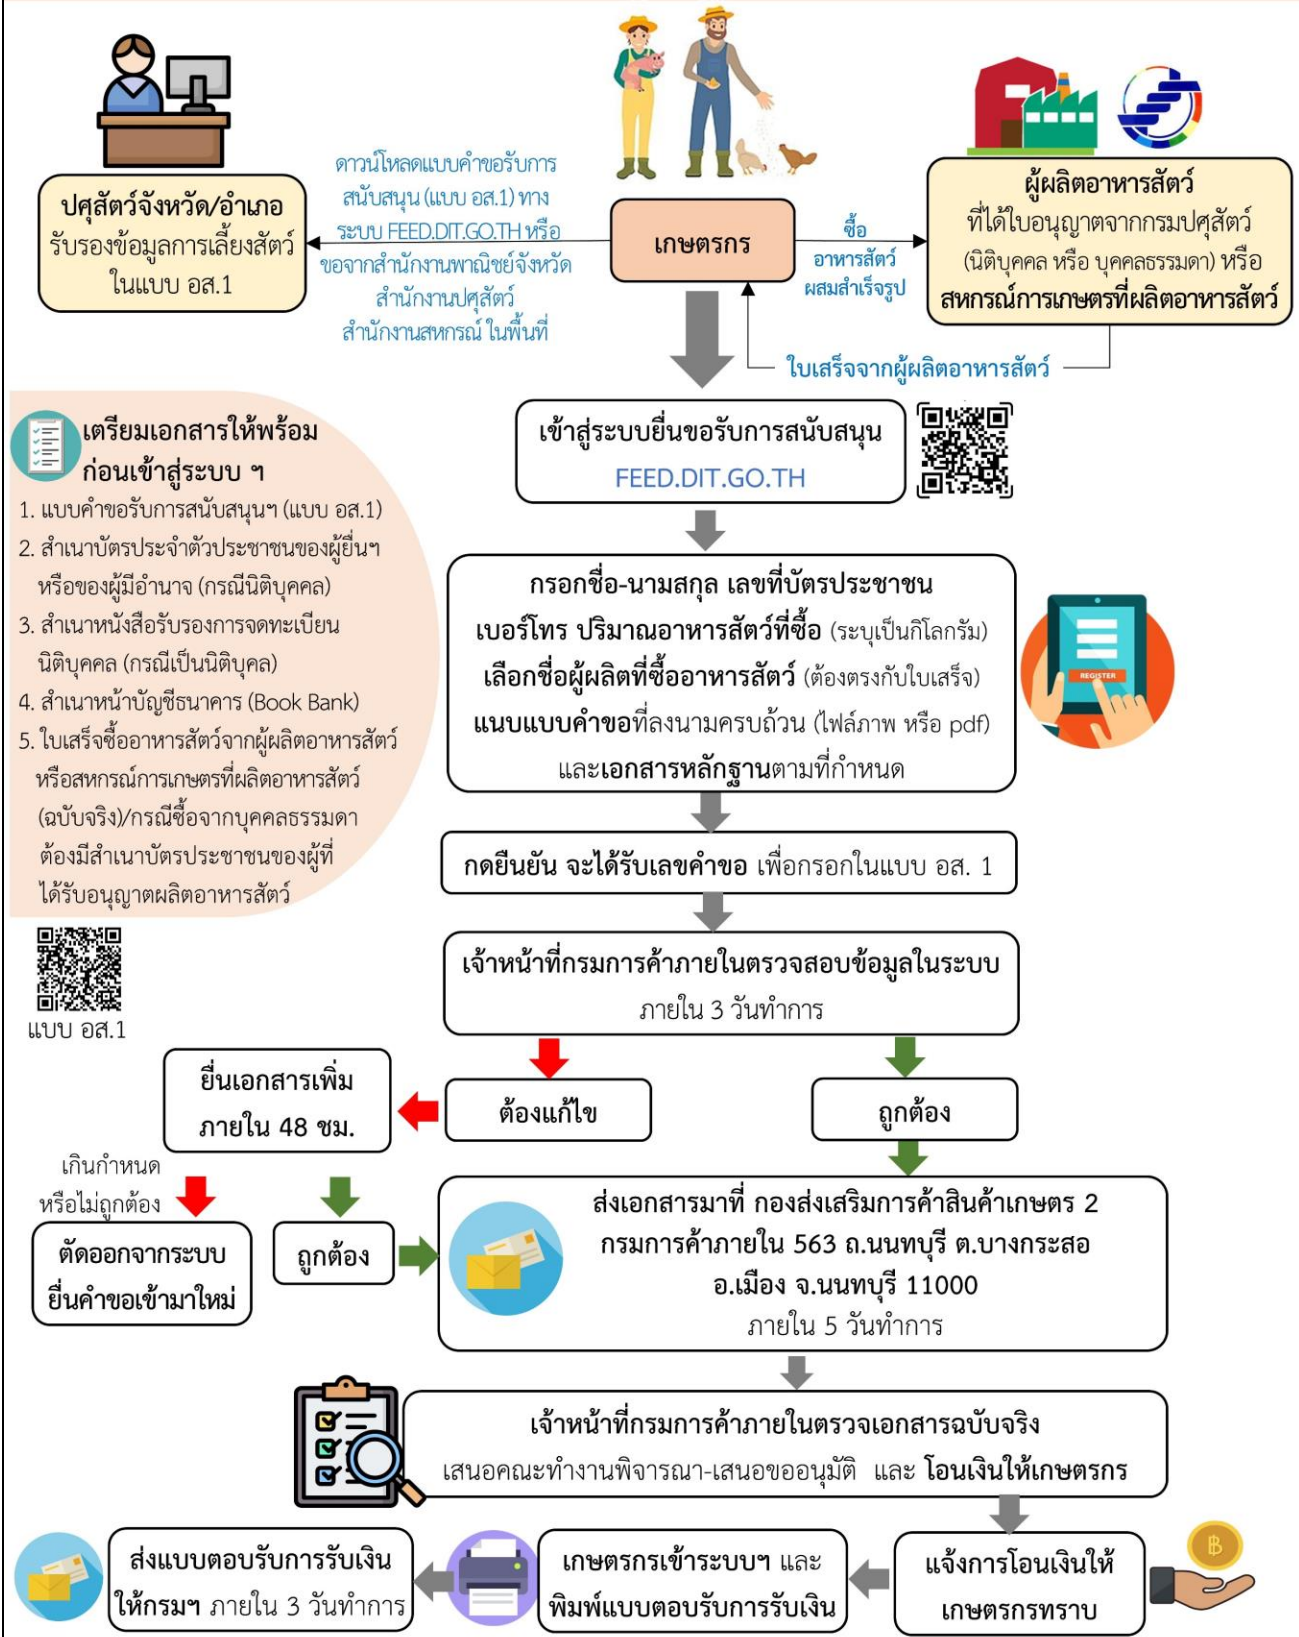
ปศุสัตว์จังหวัด/อำเภอ
รับรองข้อมูลการเลี้ยงสัตว์ในแบบ อส.1

ดาวน์โหลดแบบคำขอรับการสนับสนุน (แบบ อส.1) ทาง ระบบ FEED.DIT.GO.TH หรือ ขอจากสำนักงานพาณิชย์จังหวัด สำนักงานปศุสัตว์ สำนักงานสหกรณ์ ในพื้นที่

เกษตรกร

ซื้อ
อาหารสัตว์
ผสมสำเร็จรูป

ผู้ผลิตอาหารสัตว์
ที่ได้ใบอนุญาตจากกรมปศุสัตว์ (นิติบุคคล หรือ บุคคลธรรมดา) หรือ
สหกรณ์การเกษตรที่ผลิตอาหารสัตว์

ใบเสร็จจากผู้ผลิตอาหารสัตว์

เตรียมเอกสารให้พร้อม
ก่อนเข้าสู่ระบบ ฯ
1. แบบคำขอรับการสนับสนุนฯ (แบบ อส.1)
2. สำเนาบัตรประจำตัวประชาชนของผู้ยื่นฯ หรือของผู้มีอำนาจ (กรณีนิติบุคคล)
3. สำเนาหนังสือรับรองการจดทะเบียนนิติบุคคล (กรณีเป็นนิติบุคล)
4. สำเนาหน้าบัญชีธนาคาร (Book Bank)
5. ใบเสร็จซื้ออาหารสัตว์จากผู้ผลิตอาหารสัตว์หรือสหกรณ์การเกษตรที่ผลิตอาหารสัตว์ (ฉบับจริง)/กรณีซื้อจากบุคคลธรรมดา ต้องมีสำเนาบัตรประชาชนของผู้ที่ได้รับอนุญาตผลิตอาหารสัตว์

แบบ อส.1

เข้าสู่ระบบยื่นขอรับการสนับสนุน
FEED.DIT.GO.TH

กรอกชื่อ-นามสกุล เลขที่บัตรประชาชน
เบอร์โทร ปริมาณอาหารสัตว์ที่ซื้อ (ระบุเป็นกิโลกรัม)
เลือกชื่อผู้ผลิตที่ซื้ออาหารสัตว์ (ต้องตรงกับใบเสร็จ)
แนบแบบคำขอที่ลงนามครบถ้วน (ไฟล์ภาพ หรือ pdf)
และเอกสารหลักฐานตามที่กำหนด

REGISTER

กดยืนยัน จะได้รับเลขคำขอ เพื่อกรอกในแบบ อส. 1

เจ้าหน้าที่กรมการค้าภายในตรวจสอบข้อมูลในระบบ
ภายใน 3 วันทำการ

ยื่นเอกสารเพิ่ม
ภายใน 48 ชม.

ต้องแก้ไข

ถูกต้อง

เกินกำหนด
หรือไม่ถูกต้อง

ตัดออกจากระบบ
ยื่นคำขอเข้ามาใหม่

ถูกต้อง

ส่งเอกสารมาที่ กองส่งเสริมการค้าสินค้าเกษตร 2
กรมการค้าภายใน 563 ถ.นนทบุรี ต.บางกระสอ
อ.เมือง จ.นนทบุรี 11000
ภายใน 5 วันทำการ

เจ้าหน้าที่กรมการค้าภายในตรวจเอกสารฉบับจริง
เสนอคณะทำงานพิจารณา-เสนอขออนุมัติ และ โอนเงินให้เกษตรกร

ส่งแบบตอบรับการรับเงิน
ให้กรมฯ ภายใน 3 วันทำการ

เกษตรกรเข้าระบบฯ และ
พิมพ์แบบตอบรับการรับเงิน

แจ้งการโอนเงินให้
เกษตรกรทราบ

฿